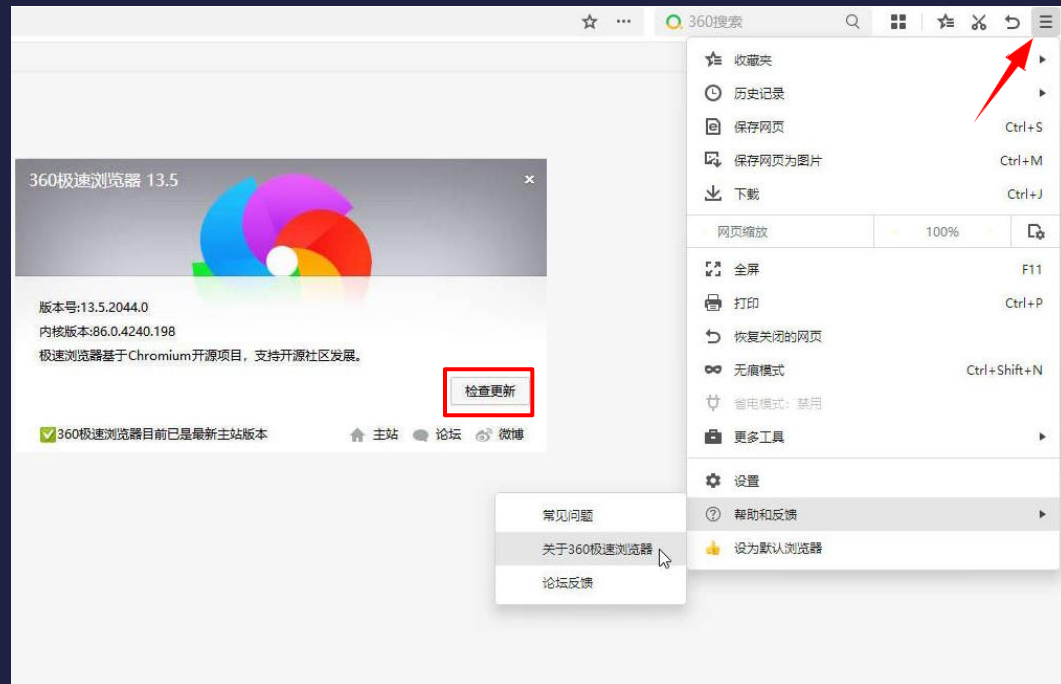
360搜索

360极速浏览器 13.5

版本号:13.5.2044.0
内核版本:86.0.4240.198
极速浏览器基于Chromium开源项目，支持开源社区发展。

检查更新

✅360极速浏览器目前已是最新主站版本

主站 论坛 微博

收藏夹
历史记录
保存网页 Ctrl+S
保存网页为图片 Ctrl+M
下载 Ctrl+J
网页缩放 100%
全屏 F11
打印 Ctrl+P
恢复关闭的网页
无痕模式 Ctrl+Shift+N
省电模式：禁用
更多工具
设置
帮助和反馈
设为默认浏览器

常见问题
关于360极速浏览器
论坛反馈